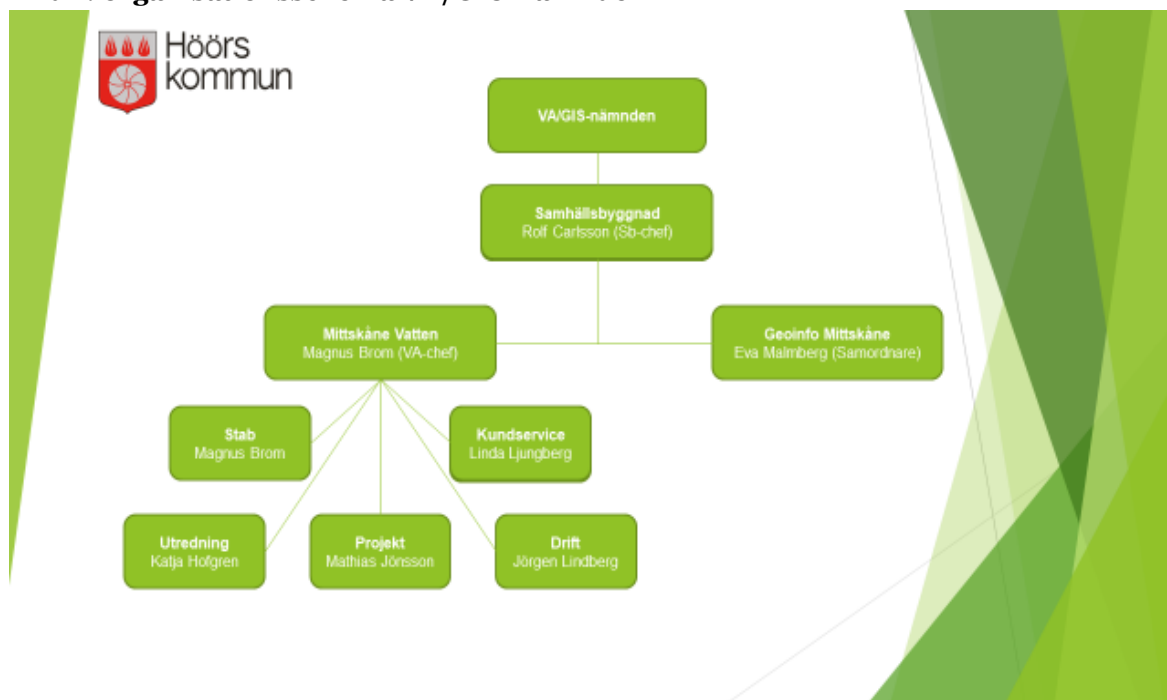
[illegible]

Höörs kommun

VA/GIS-nämnden

Samhällsbyggnad
Rolf Carlsson (Sb-chef)

Mittskåne Vatten
Magnus Brom (VA-chef)

Geoinfo Mittskåne
Eva Malmberg (Samordnare)

Stab
Magnus Brom

Kundservice
Linda Ljungberg

Utredning
Katja Hofgren

Projekt
Mathias Jönsson

Drift
Jörgen Lindberg